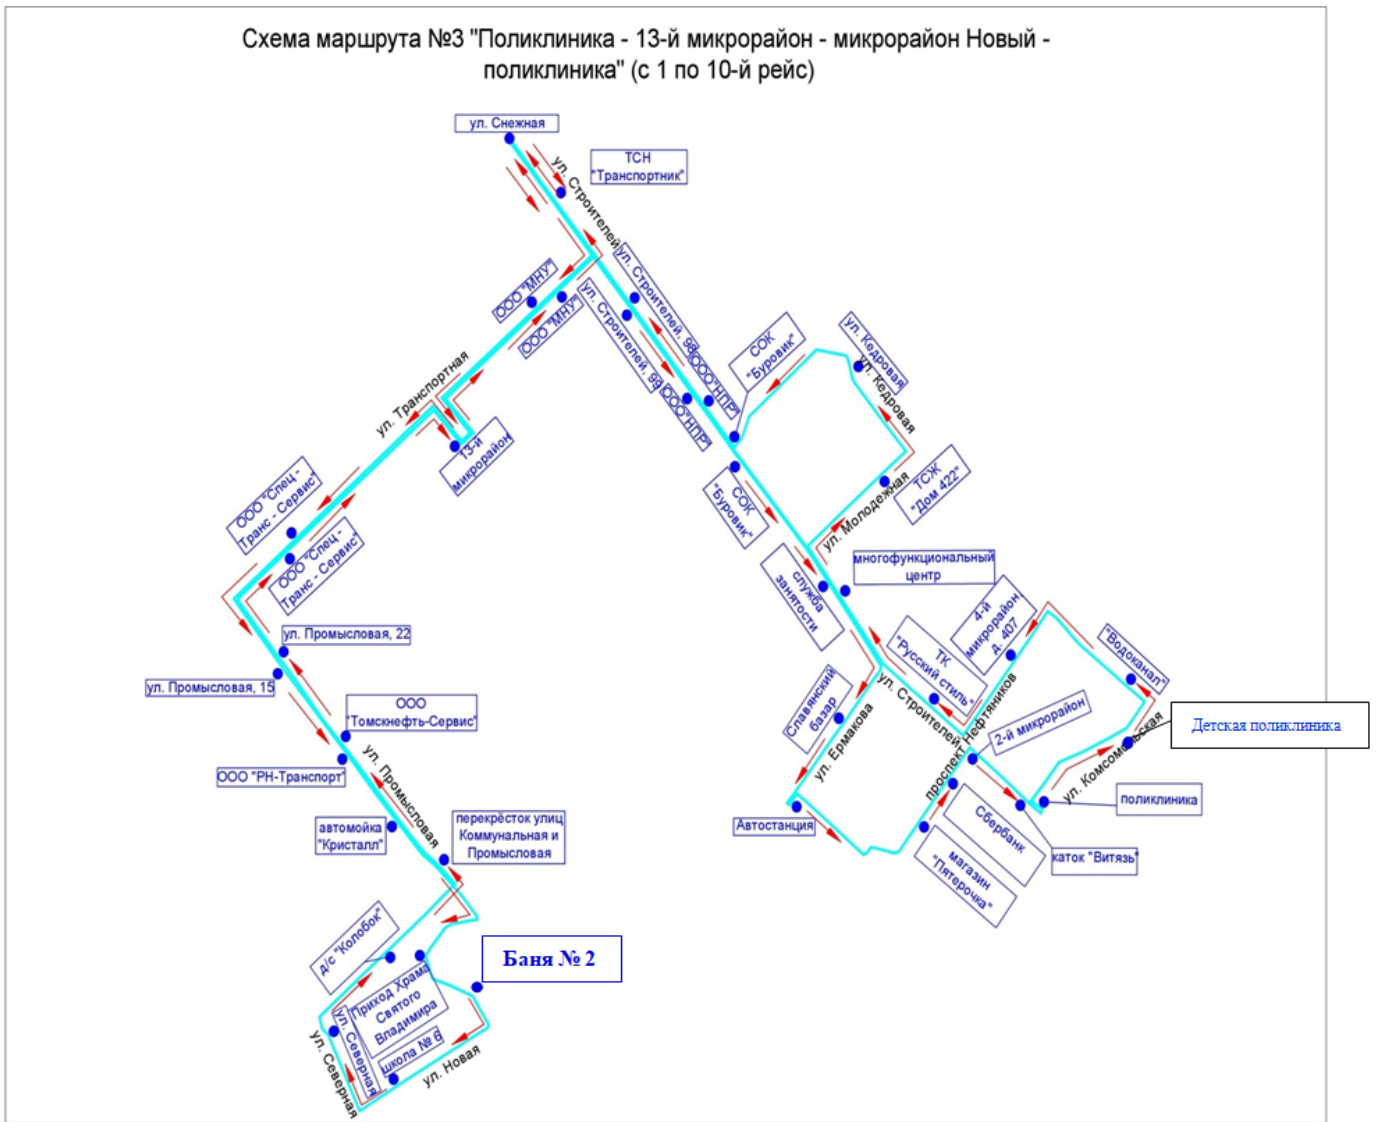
Схема маршрута №3 "Поликлиника - 13-й микрорайон - микрорайон Новый - поликлиника" (с 1 по 10-й рейс)

ул. Снежная
ТСН "Транспортник"
ул. Строителей
ООО "МНУ"
ООО "МНУ"
ул. Строителей, 98
ул. Строителей, 98
ООО "НПР"
ООО "НПР"
СОК "Буровик"
ул. Кедровая
ул. Кедровая
ул. Транспортная
13-й микрорайон
СОК "Буровик"
ТСЖ "Дом 422"
ул. Молодежная
ООО "Спец - Транс - Сервис"
ООО "Спец - Транс - Сервис"
многофункциональный центр
служба занятости
ул. Промысловая, 22
4-й микрорайон д. 407
ТК "Русский стиль"
"Водоканал"
ул. Промысловая, 15
Славянский базар
ул. Строителей
проспект Нефтяников
2-й микрорайон
Детская поликлиника
ООО "Томскнефть-Сервис"
ул. Ермакова
ул. Комсомольская
ООО "РН-Транспорт"
ул. Промысловая
поликлиника
Сбербанк
автомойка "Кристалл"
перекрёсток улиц Коммунальная и Промысловая
Автостанция
каток "Витязь"
магазин "Пятерочка"
д/с "Колобок"
Баня № 2
Приход Храма Святого Владимира
ул. Северная
школа № 6
ул. Северная
ул. Новая